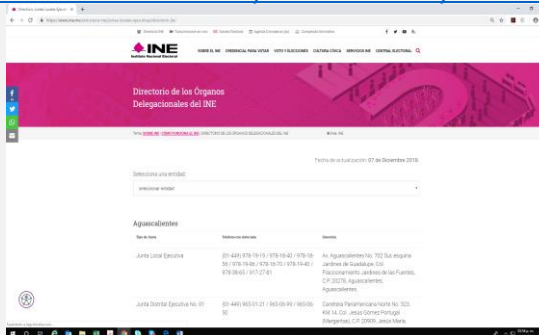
INE
Instituto Nacional Electoral
SOBRE EL INE   CREDENCIAL PARA VOTAR   VOTO Y ELECCIONES   CULTURA CÍVICA   SERVICIOS INE   CENTRAL ELECTORAL

Directorio de los Órganos Delegacionales del INE

Fecha de actualización: 07 de Diciembre 2018.

Selecciona una entidad:
seleccionar entidad

Aguascalientes

| Tipo de Junta | Teléfono con extensión | Domicilio |
|---|---|---|
| Junta Local Ejecutiva | (01 449) 978-19-19 / 978-18-40 / 978-18-56 / 978-19-86 / 978-18-70 / 978-18-40 / 978-08-65 / 917-27-81 | Av. Aguascalientes No. 702 Sur, esquina Jardines de Guadalupe, Col. Fraccionamiento Jardines de las Fuentes, C.P. 20278, Aguascalientes, Aguascalientes. |
| Junta Distrital Ejecutiva No. 01 | (01 449) 965-01-21 / 965-05-99 / 965-06-92 | Carretera Panamericana Norte No. 325, KM 14, Col. Jesús Gómez Portugal (Margaritas), C.P. 20909, Jesús María, |